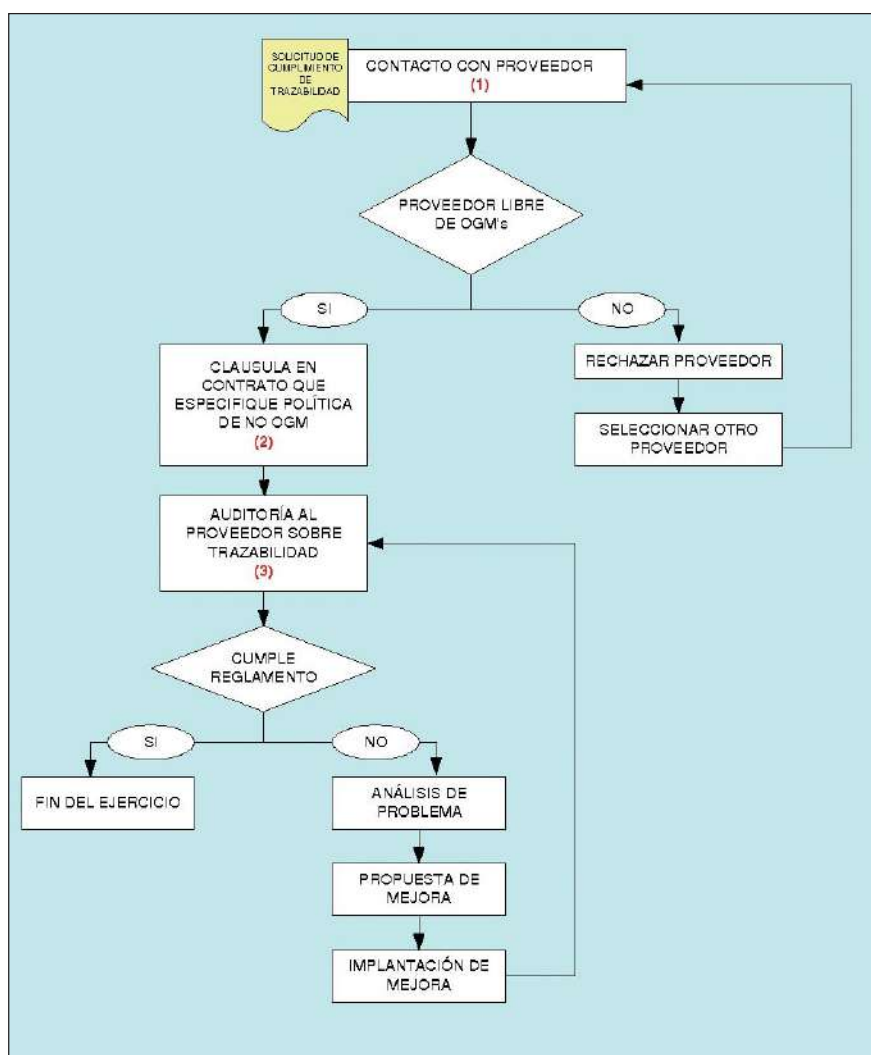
SOLICITUD DE CUMPLIMIENTO DE TRAZABILIDAD

CONTACTO CON PROVEEDOR
(1)

PROVEEDOR LIBRE DE OGM's

SI

NO

RECHAZAR PROVEEDOR

SELECCIONAR OTRO PROVEEDOR

CLAUSULA EN CONTRATO QUE ESPECIFIQUE POLÍTICA DE NO OGM
(2)

AUDITORÍA AL PROVEEDOR SOBRE TRAZABILIDAD
(3)

CUMPLE REGLAMENTO

SI

NO

FIN DEL EJERCICIO

ANÁLISIS DE PROBLEMA

PROPUESTA DE MEJORA

IMPLANTACIÓN DE MEJORA